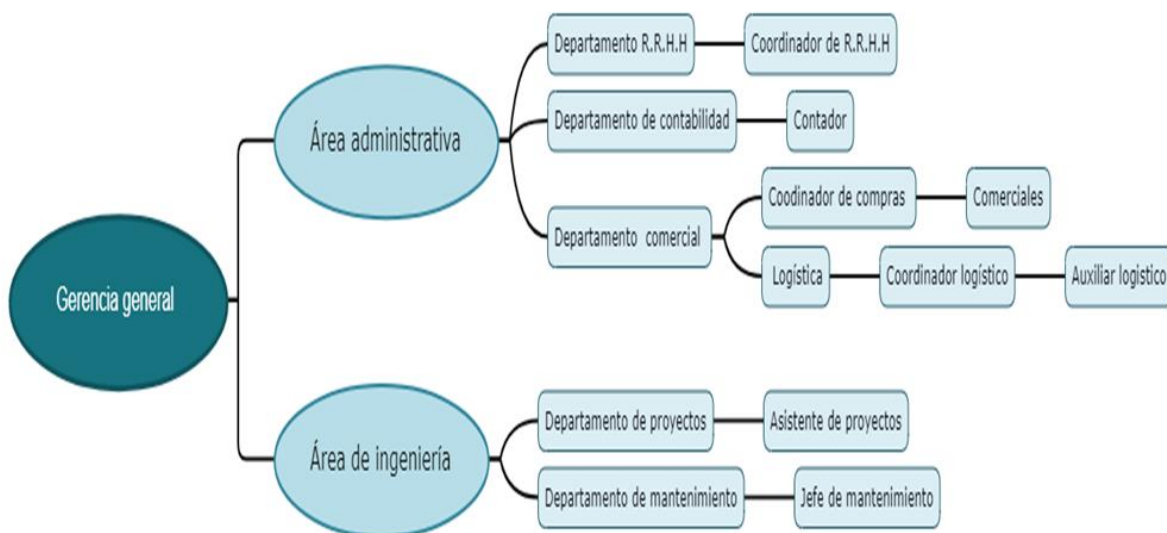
Gerencia general

Área administrativa

Departamento R.R.H.H

Coordinador de R.R.H.H

Departamento de contabilidad

Contador

Departamento comercial

Coodinador de compras

Comerciales

Logística

Coordinador logístico

Auxiliar logistico

Área de ingeniería

Departamento de proyectos

Asistente de proyectos

Departamento de mantenimiento

Jefe de mantenimiento